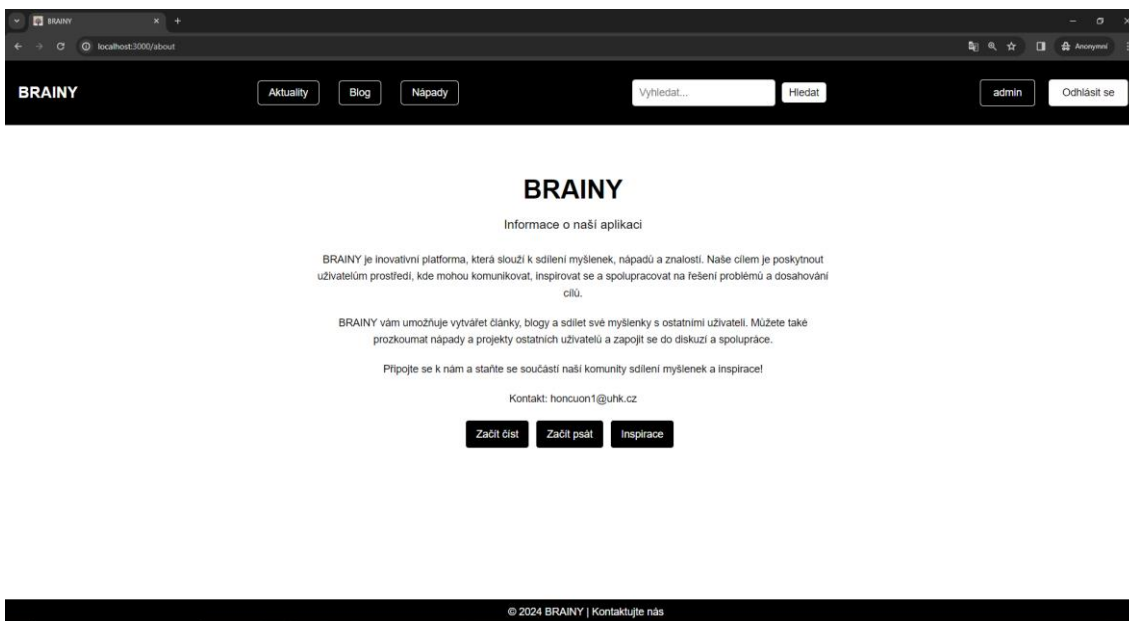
BRAINY
localhost:3000/about
Anonymní

BRAINY
Aktuality
Blog
Nápady
Vyhledat...
Hledat
admin
Odhlásit se

BRAINY

Informace o naší aplikaci

BRAINY je inovativní platforma, která slouží k sdílení myšlenek, nápadů a znalostí. Naše cílem je poskytnout uživatelům prostředí, kde mohou komunikovat, inspirovat se a spolupracovat na řešení problémů a dosahování cílů.

BRAINY vám umožňuje vytvářet články, blogy a sdílet své myšlenky s ostatními uživateli. Můžete také prozkoumat nápady a projekty ostatních uživatelů a zapojit se do diskuzí a spolupráce.

Připojte se k nám a staňte se součástí naší komunity sdílení myšlenek a inspirace!

Kontakt: honcuon1@uhk.cz

Začít číst
Začít psát
Inspirace

© 2024 BRAINY | Kontaktujte nás